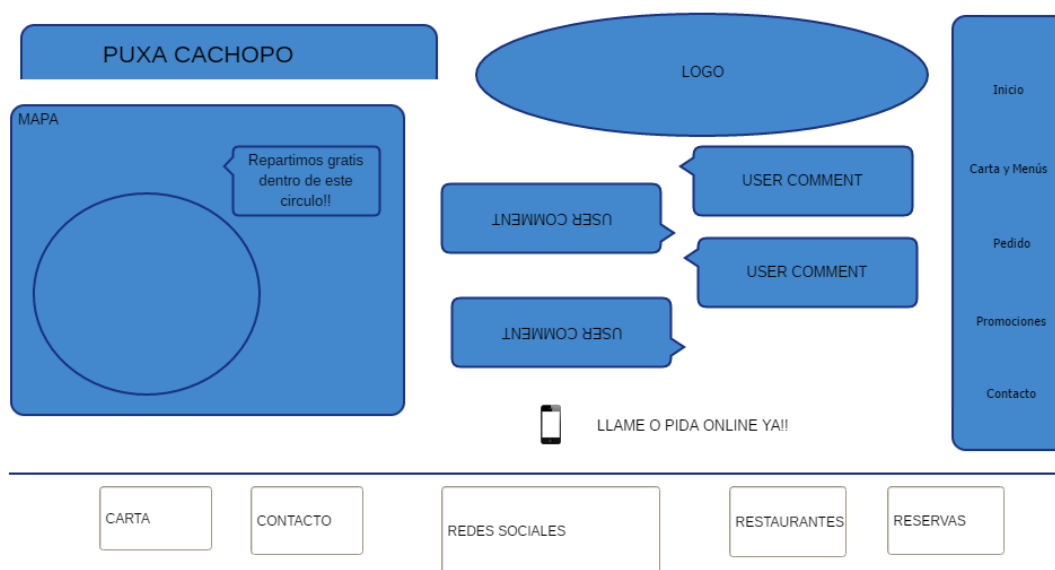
PUXA CACHOPO

LOGO

Inicio

Carta y Menús

Pedido

Promociones

Contacto

MAPA

Repartimos gratis dentro de este circulo!!

USER COMMENT

USER COMMENT

USER COMMENT

USER COMMENT

LLAME O PIDA ONLINE YA!!

CARTA

CONTACTO

REDES SOCIALES

RESTAURANTES

RESERVAS